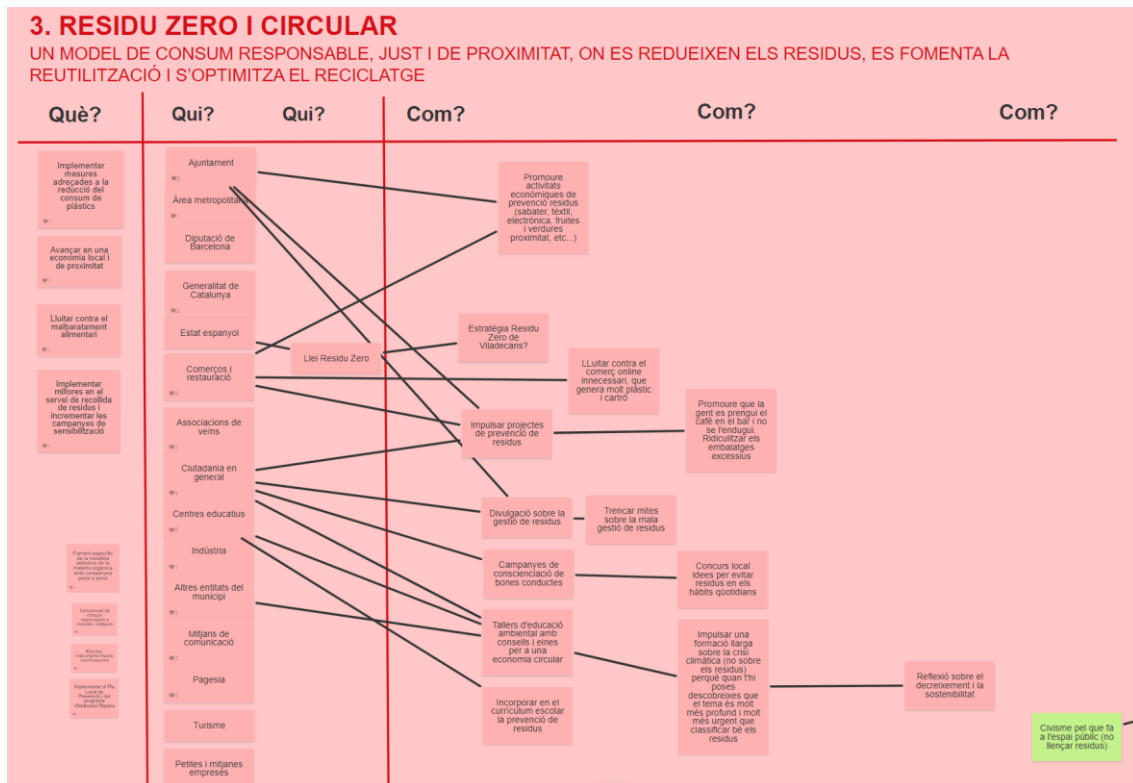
3. RESIDU ZERO I CIRCULAR

UN MODEL DE CONSUM RESPONSABLE, JUST I DE PROXIMITAT, ON ES REDUEIXEN ELS RESIDUS, ES FOMENTA LA REUTILITZACIÓ I S'OPTIMITZA EL RECICLATGE

Què?

Qui?

Qui?

Com?

Com?

Com?

Implementar mesures adreçades a la reducció del consum de plàstics

Avançar en una economia local i de proximitat

Lluitar contra el malbaratament alimentari

Implementar millores en el servei de recollida de residus i incrementar les campanyes de sensibilització

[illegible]

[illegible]

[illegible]

Implementar el Pla Local de Prevenció del programa Viladecans Repara

Ajuntament

Àrea metropolitana

Diputació de Barcelona

Generalitat de Catalunya

Estat espanyol

Comerços i restauració

Associacions de veïns

Ciutadania en general

Centres educatius

Indústria

Altres entitats del municipi

Mitjans de comunicació

Pagesia

Turisme

Petites i mitjanes empreses

Llei Residu Zero

Promoure activitats econòmiques de prevenció residus (sabater, tèxtil, electrònica, fruites i verdures proximitat, etc...)

Estratègia Residu Zero de Viladecans?

LLuitar contra el comerç online innecessari, que genera molt plàstic i cartró

Impulsar projectes de prevenció de residus

Promoure que la gent es prengui el cafè en el bar i no se l'endugui. Ridiculitzar els embalatges excessius

Divulgació sobre la gestió de residus

Trencar mites sobre la mala gestió de residus

Campanyes de conscienciació de bones conductes

Concurs local idees per evitar residus en els hàbits quotidians

Tallers d'educació ambiental amb consells i eines per a una economia circular

Impulsar una formació llarga sobre la crisi climàtica (no sobre els residus) perquè quan l'hi poses descobreixes que el tema és molt més profund i molt més urgent que classificar bé els residus

Reflexió sobre el decreixement i la sostenibilitat

Incorporar en el currículum escolar la prevenció de residus

Civisme pel que fa a l'espai públic (no llençar residus)